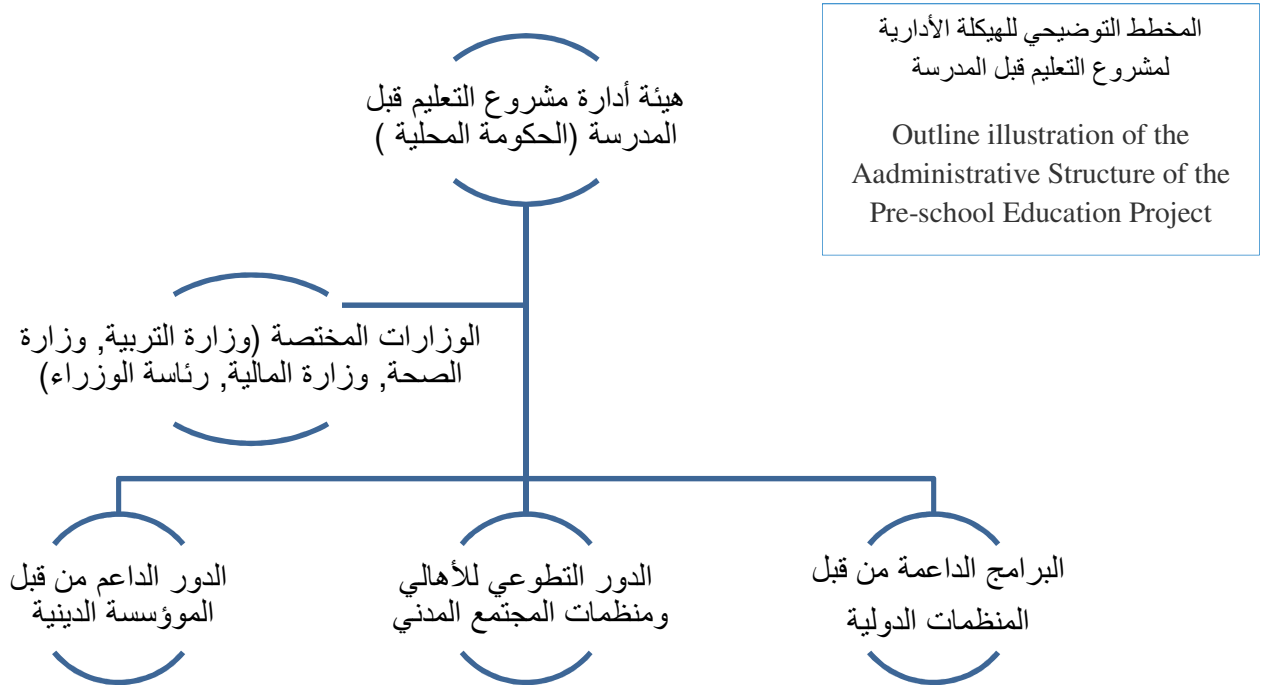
المخطط التوضيحي للهيكلة الأدارية لمشروع التعليم قبل المدرسة

Outline illustration of the Aadministrative Structure of the Pre-school Education Project

هيئة أدارة مشروع التعليم قبل المدرسة (الحكومة المحلية )

الوزارات المختصة (وزارة التربية, وزارة الصحة, وزارة المالية, رئاسة الوزراء)

البرامج الداعمة من قبل المنظمات الدولية

الدور التطوعي للأهالي ومنظمات المجتمع المدني

الدور الداعم من قبل الموؤسسة الدينية